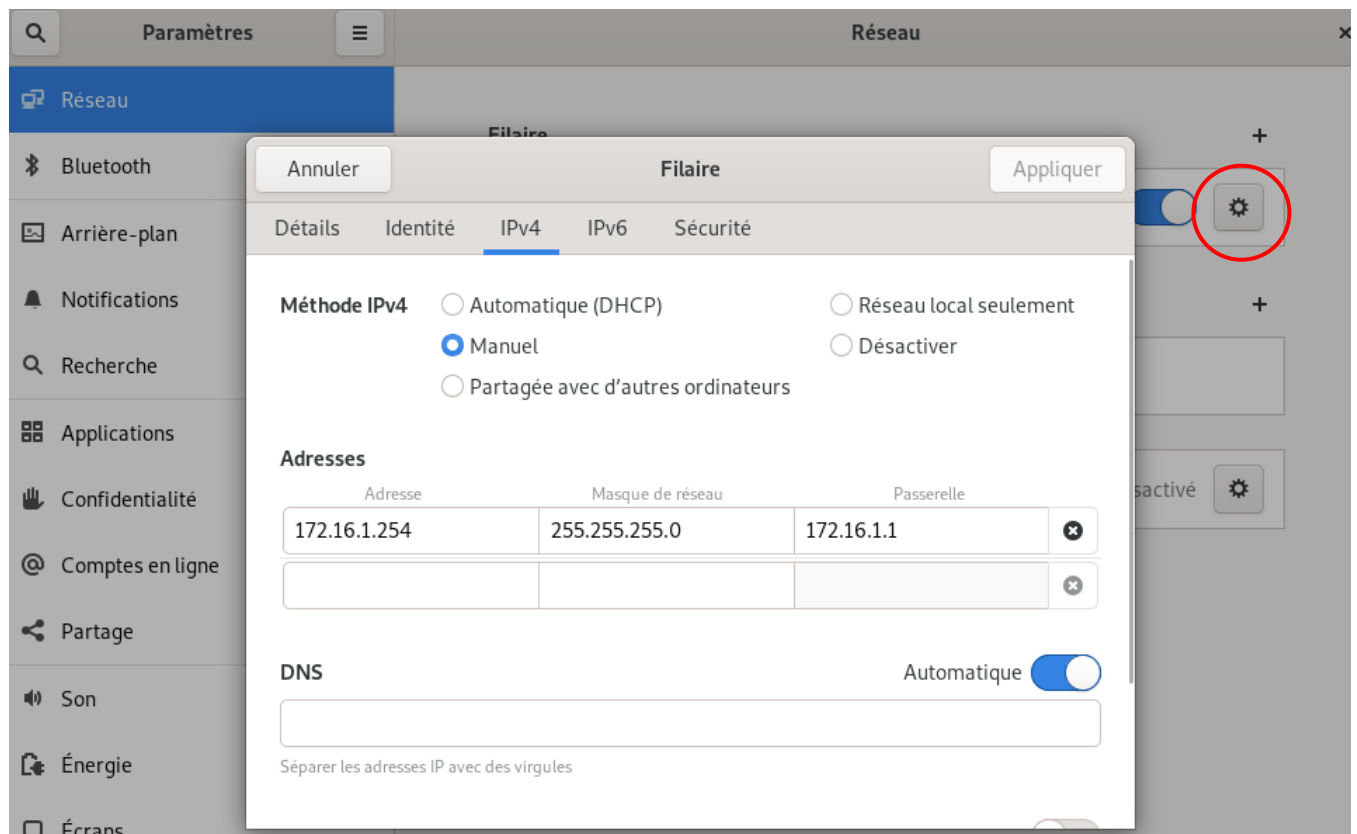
Paramètres

Réseau

Réseau
Bluetooth
Arrière-plan
Notifications
Recherche
Applications
Confidentialité
Comptes en ligne
Partage
Son
Énergie
Écrans

Filaire
+
+
sactivé

Annuler
Filaire
Appliquer

Détails
Identité
IPv4
IPv6
Sécurité

Méthode IPv4
Automatique (DHCP)
Réseau local seulement
Manuel
Désactiver
Partagée avec d'autres ordinateurs

Adresses

| Adresse | Masque de réseau | Passerelle |
|---|---|---|
| 172.16.1.254 | 255.255.255.0 | 172.16.1.1 |
| | | |

DNS
Automatique

Séparer les adresses IP avec des virgules